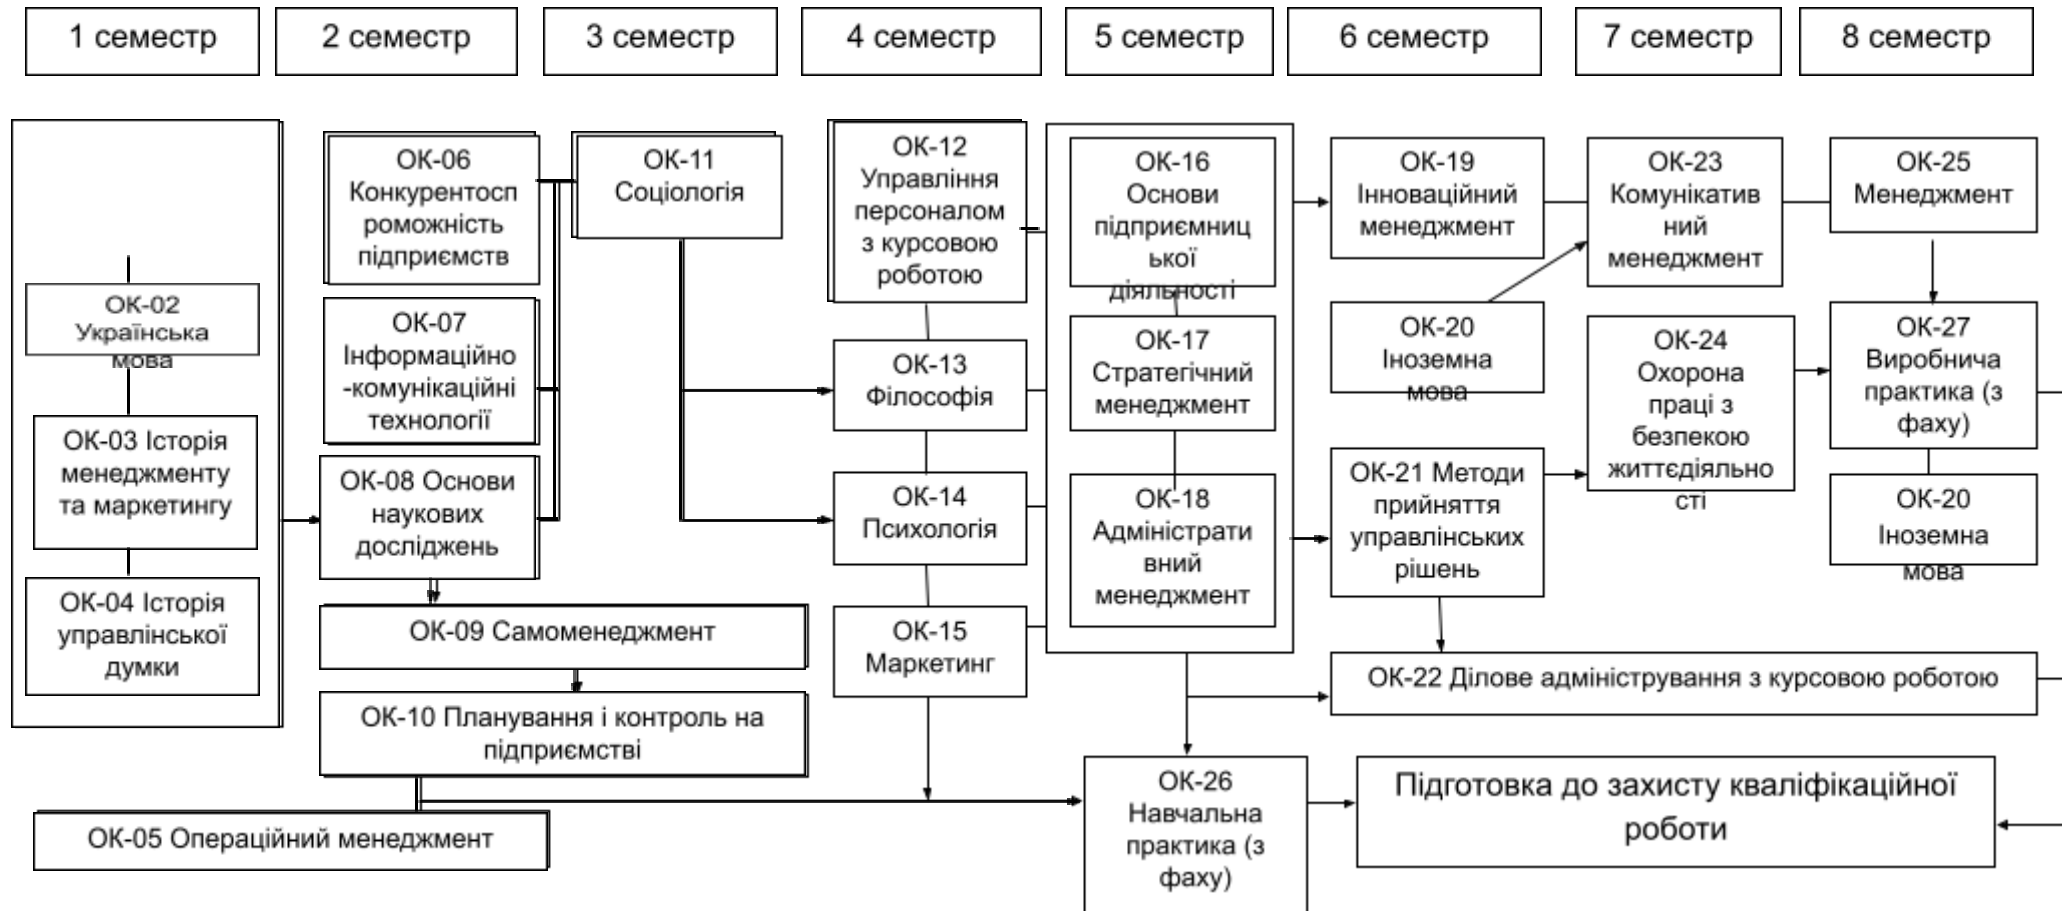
1 семестр
2 семестр
3 семестр
4 семестр
5 семестр
6 семестр
7 семестр
8 семестр

ОК-02 Українська мова

ОК-03 Історія менеджменту та маркетингу

ОК-04 Історія управлінської думки

ОК-06 Конкурентоспроможність підприємств

ОК-07 Інформаційно-комунікаційні технології

ОК-08 Основи наукових досліджень

ОК-09 Самоменеджмент

ОК-10 Планування і контроль на підприємстві

ОК-05 Операційний менеджмент

ОК-11 Соціологія

ОК-12 Управління персоналом з курсовою роботою

ОК-13 Філософія

ОК-14 Психологія

ОК-15 Маркетинг

ОК-16 Основи підприємницької діяльності

ОК-17 Стратегічний менеджмент

ОК-18 Адміністративний менеджмент

ОК-19 Інноваційний менеджмент

ОК-20 Іноземна мова

ОК-21 Методи прийняття управлінських рішень

ОК-22 Ділове адміністрування з курсовою роботою

ОК-23 Комунікативний менеджмент

ОК-24 Охорона праці з безпекою життєдіяльності

ОК-25 Менеджмент

ОК-27 Виробнича практика (з фаху)

ОК-20 Іноземна мова

ОК-26 Навчальна практика (з фаху)

Підготовка до захисту кваліфікаційної роботи